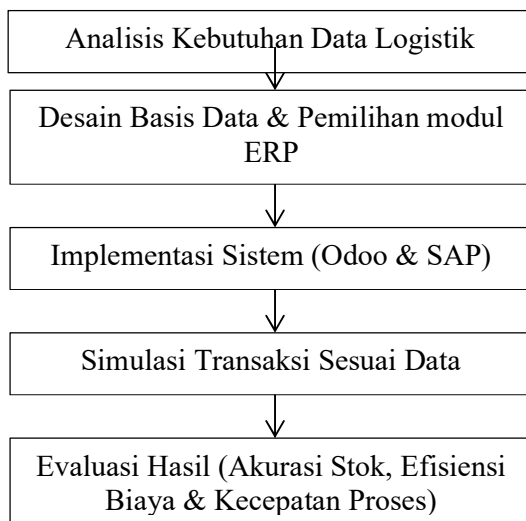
Analisis Kebutuhan Data Logistik

Desain Basis Data & Pemilihan modul ERP

Implementasi Sistem (Odoo & SAP)

Simulasi Transaksi Sesuai Data

Evaluasi Hasil (Akurasi Stok, Efisiensi Biaya & Kecepatan Proses)